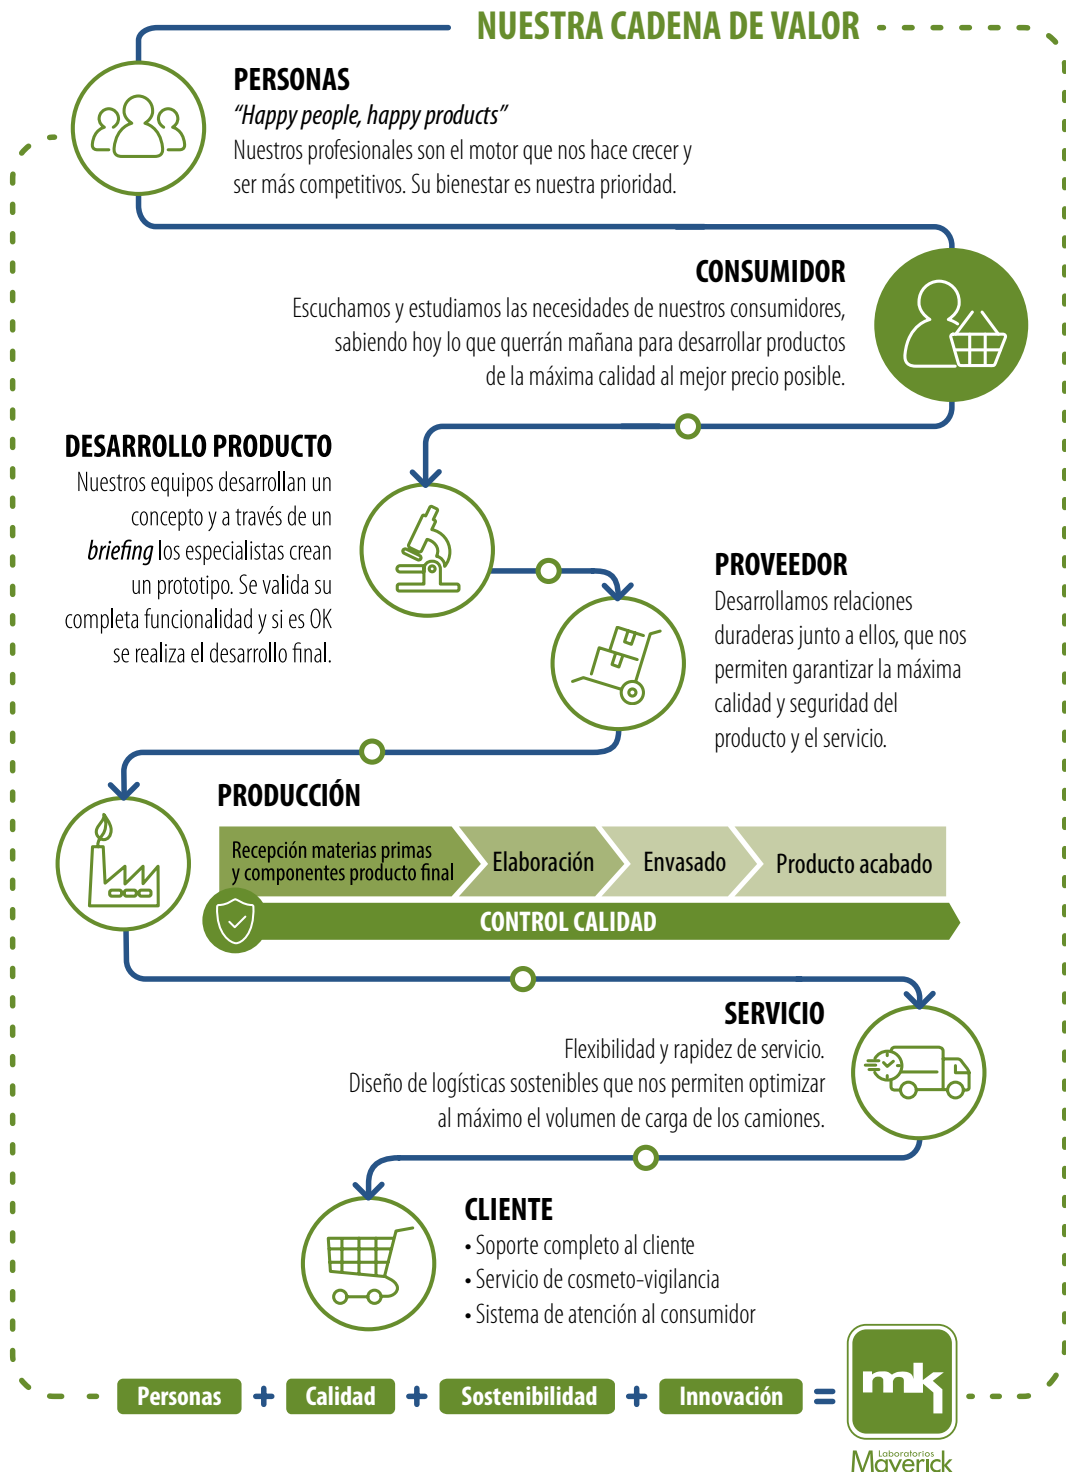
NUESTRA CADENA DE VALOR

PERSONAS
"Happy people, happy products"
Nuestros profesionales son el motor que nos hace crecer y ser más competitivos. Su bienestar es nuestra prioridad.

CONSUMIDOR
Escuchamos y estudiamos las necesidades de nuestros consumidores, sabiendo hoy lo que querrán mañana para desarrollar productos de la máxima calidad al mejor precio posible.

DESARROLLO PRODUCTO
Nuestros equipos desarrollan un concepto y a través de un *briefing* los especialistas crean un prototipo. Se valida su completa funcionalidad y si es OK se realiza el desarrollo final.

PROVEEDOR
Desarrollamos relaciones duraderas junto a ellos, que nos permiten garantizar la máxima calidad y seguridad del producto y el servicio.

PRODUCCIÓN
Recepción materias primas y componentes producto final
Elaboración
Envasado
Producto acabado
CONTROL CALIDAD

SERVICIO
Flexibilidad y rapidez de servicio.
Diseño de logísticas sostenibles que nos permiten optimizar al máximo el volumen de carga de los camiones.

CLIENTE
• Soporte completo al cliente
• Servicio de cosmeto-vigilancia
• Sistema de atención al consumidor

Personas + Calidad + Sostenibilidad + Innovación = mk
Laboratorios Maverick